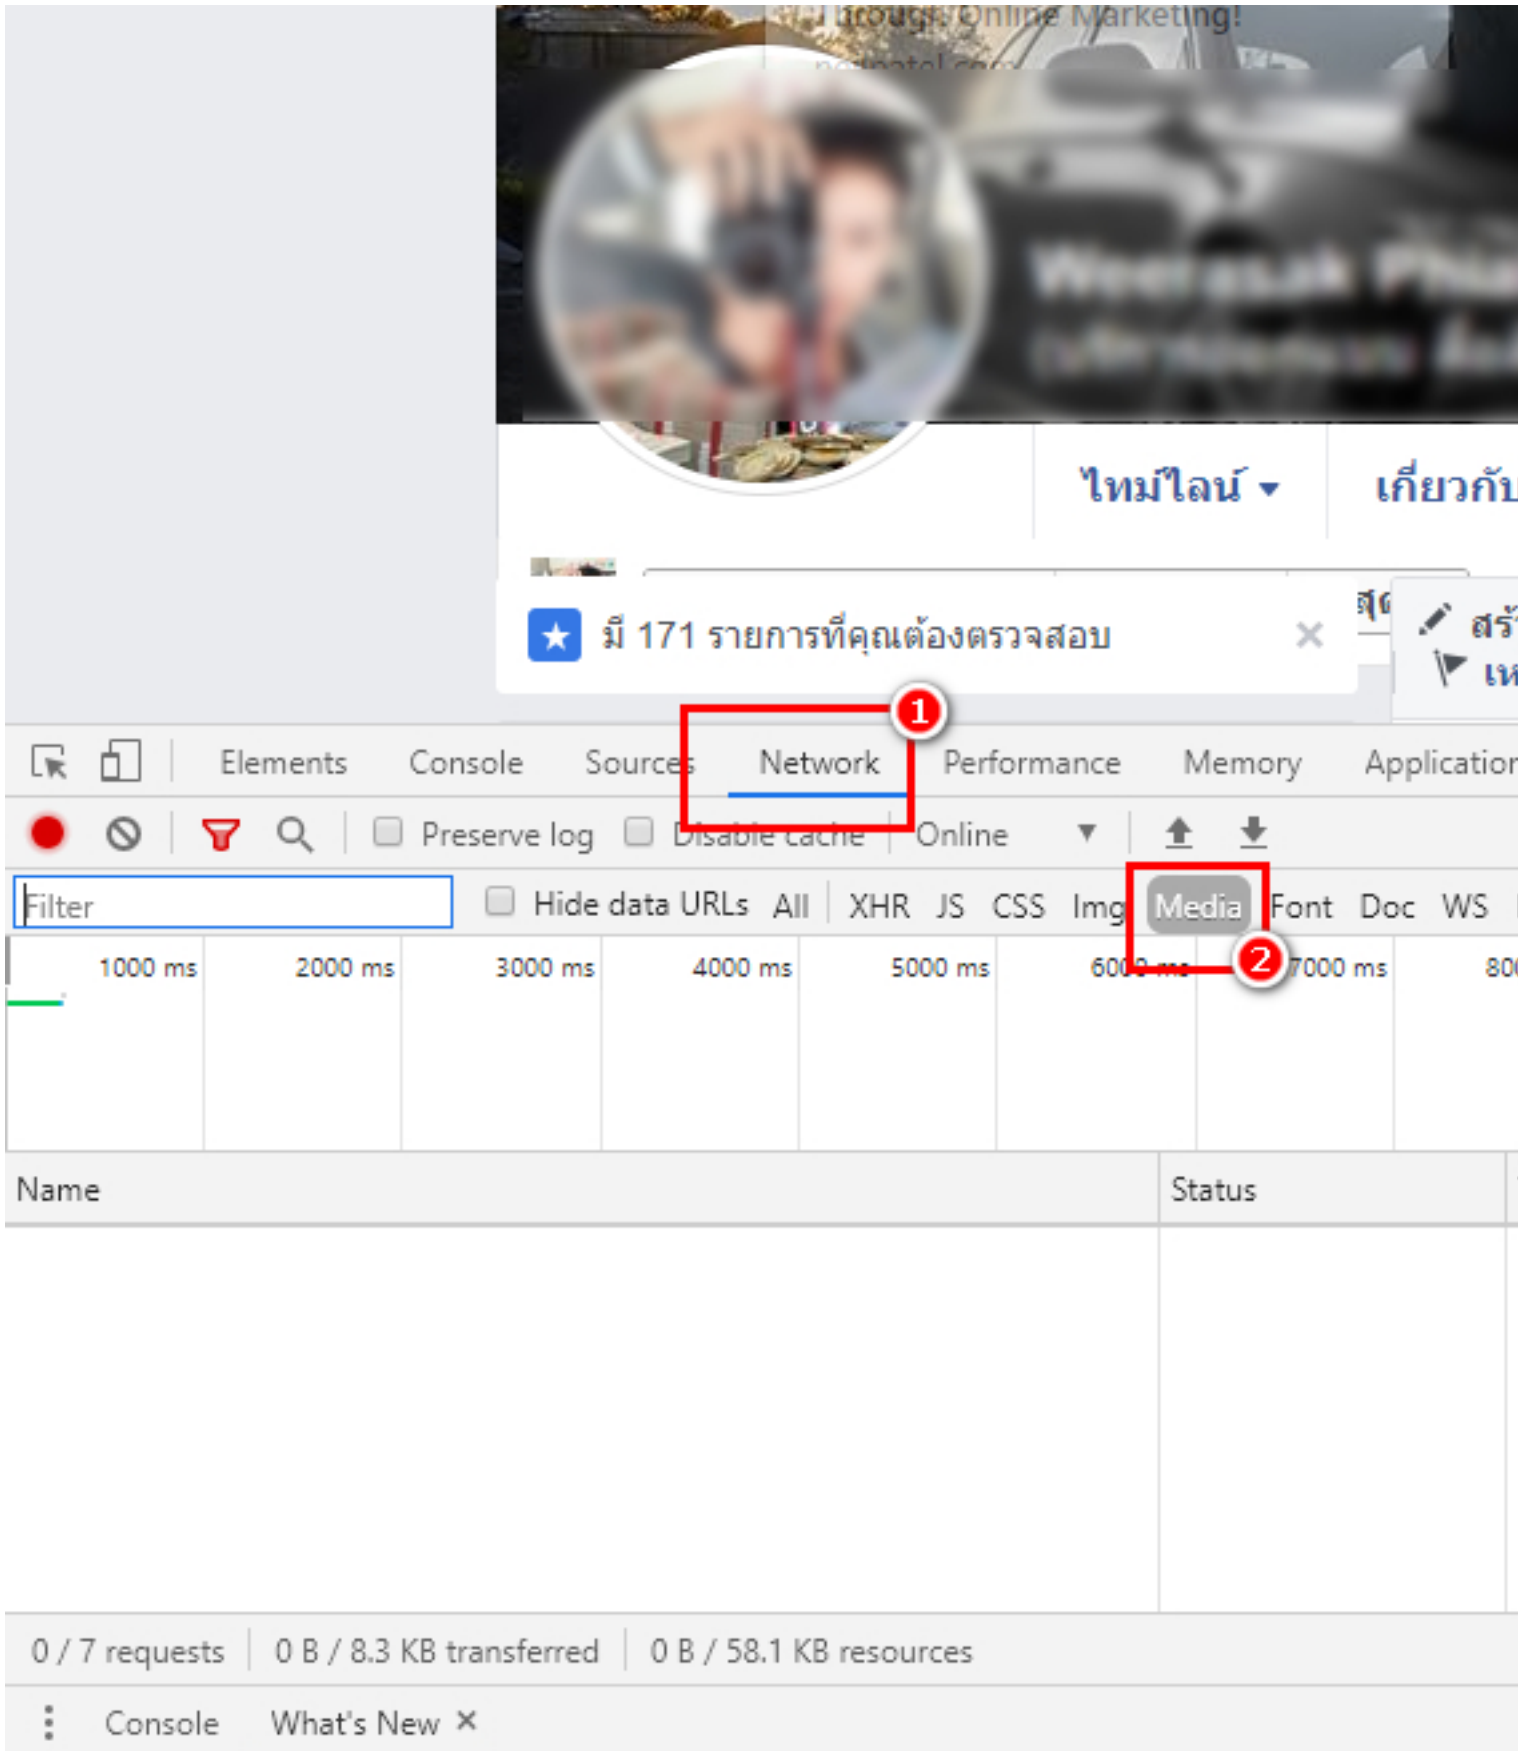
through Online Marketing!

ไทม์ไลน์ ▾ เกี่ยวกับ

มี 171 รายการที่คุณต้องตรวจสอบ ×

1

Elements Console Sources Network Performance Memory Application

Preserve log Disable cache Online ▼

Filter Hide data URLs All XHR JS CSS Img Media Font Doc WS

2

1000 ms 2000 ms 3000 ms 4000 ms 5000 ms 6000 ms 7000 ms 80

Name Status

0 / 7 requests 0 B / 8.3 KB transferred 0 B / 58.1 KB resources

Console What's New ×